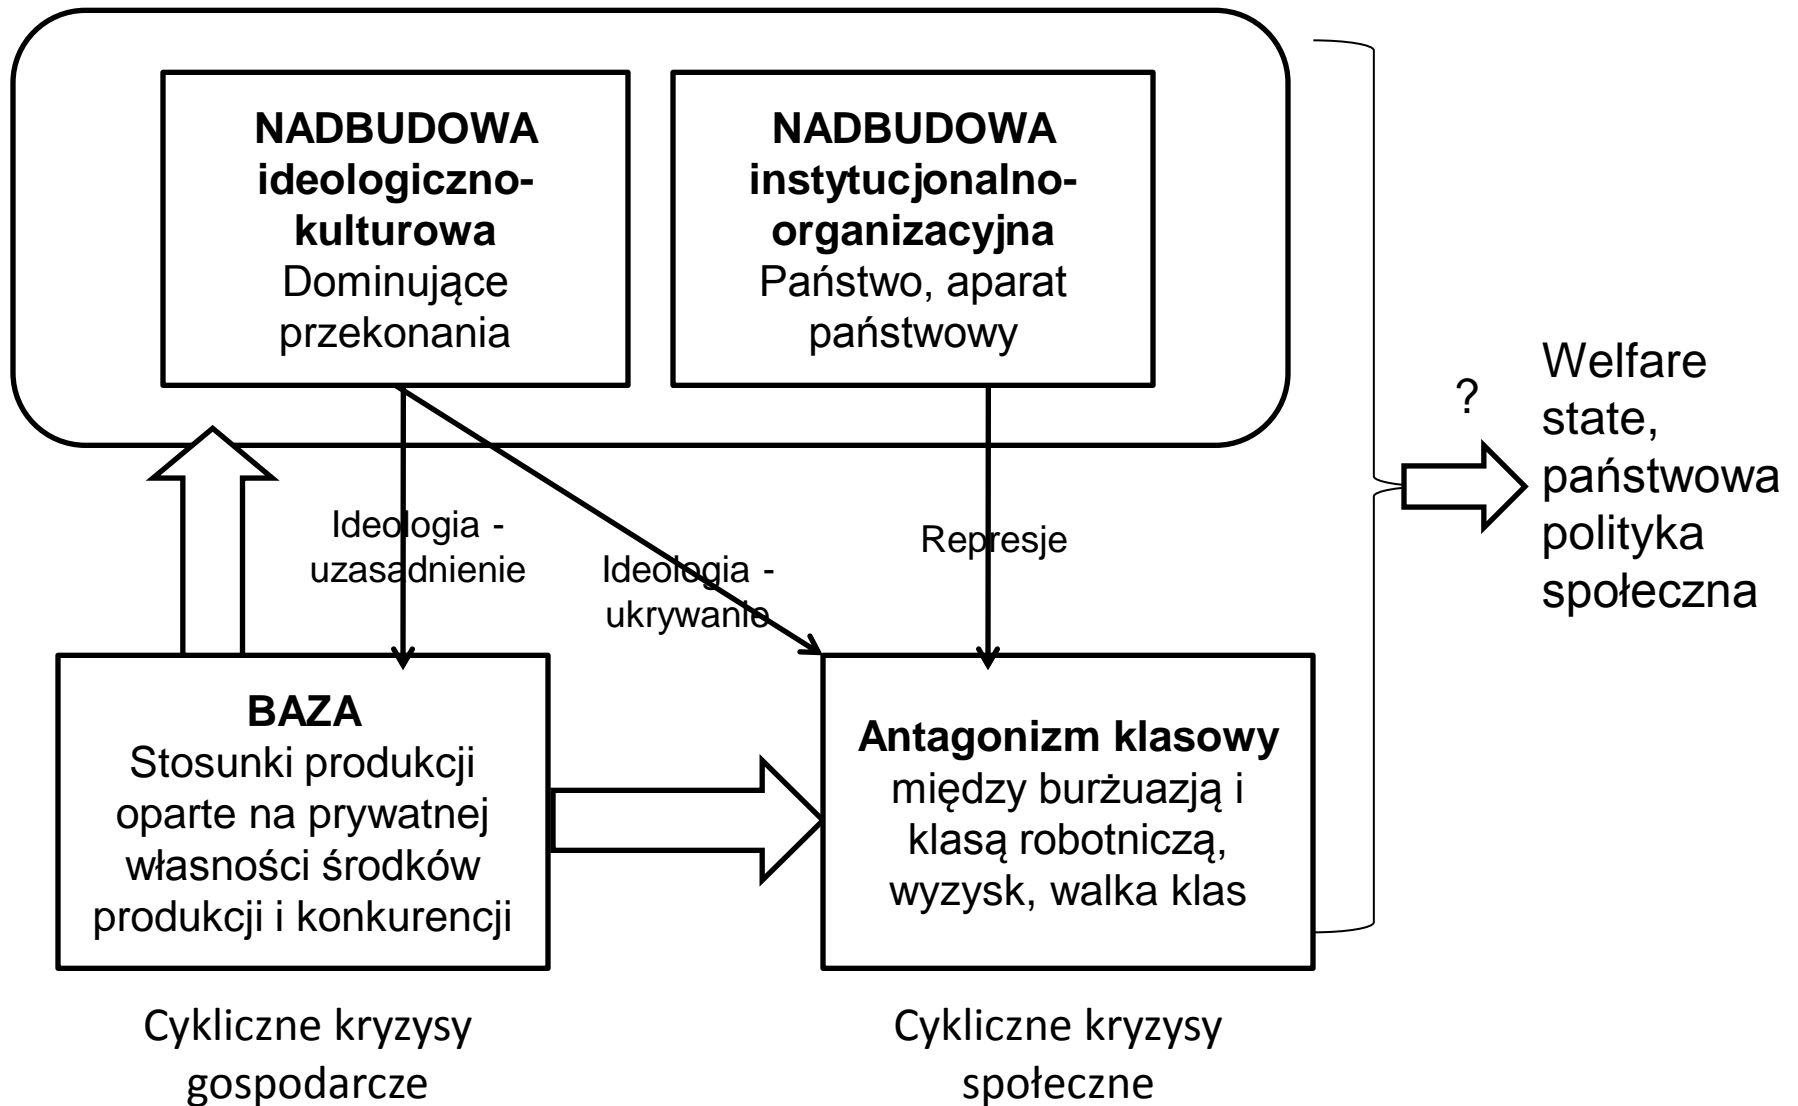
NADBUDOWA ideologiczno-kulturowa
Dominujące przekonania

NADBUDOWA instytucjonalno-organizacyjna
Państwo, aparat państwowy

Ideologia - uzasadnienie

Ideologia - ukrywanie

Represje

?

Welfare state, państwowa polityka społeczna

BAZA
Stosunki produkcji oparte na prywatnej własności środków produkcji i konkurencji

Antagonizm klasowy
między burżuazją i klasą robotniczą, wyzysk, walka klas

Cykliczne kryzysy gospodarcze

Cykliczne kryzysy społeczne